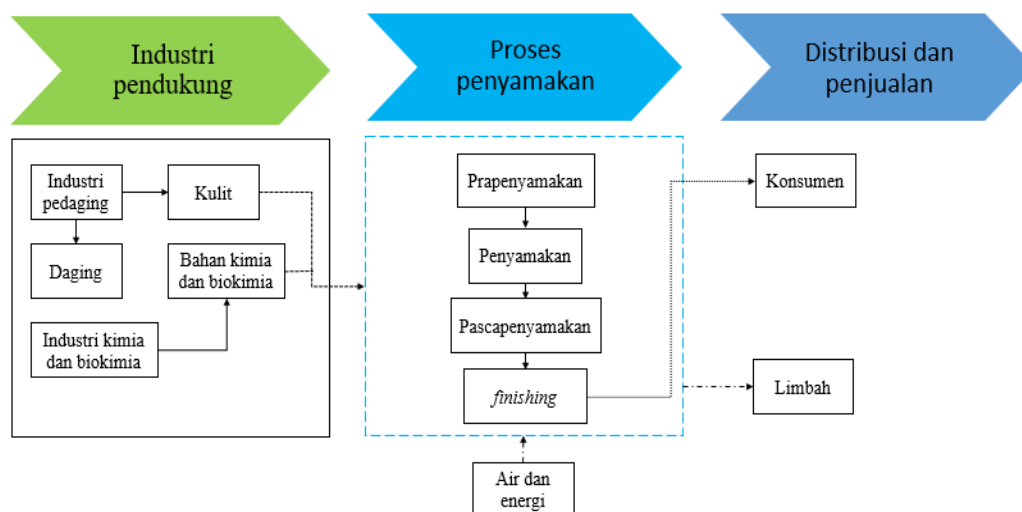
Industri pendukung

Proses penyamakan

Distribusi dan penjualan

Industri pedaging

Kulit

Daging

Bahan kimia dan biokimia

Industri kimia dan biokimia

Prapenyamakan

Penyamakan

Pascapenyamakan

*finishing*

Air dan energi

Konsumen

Limbah